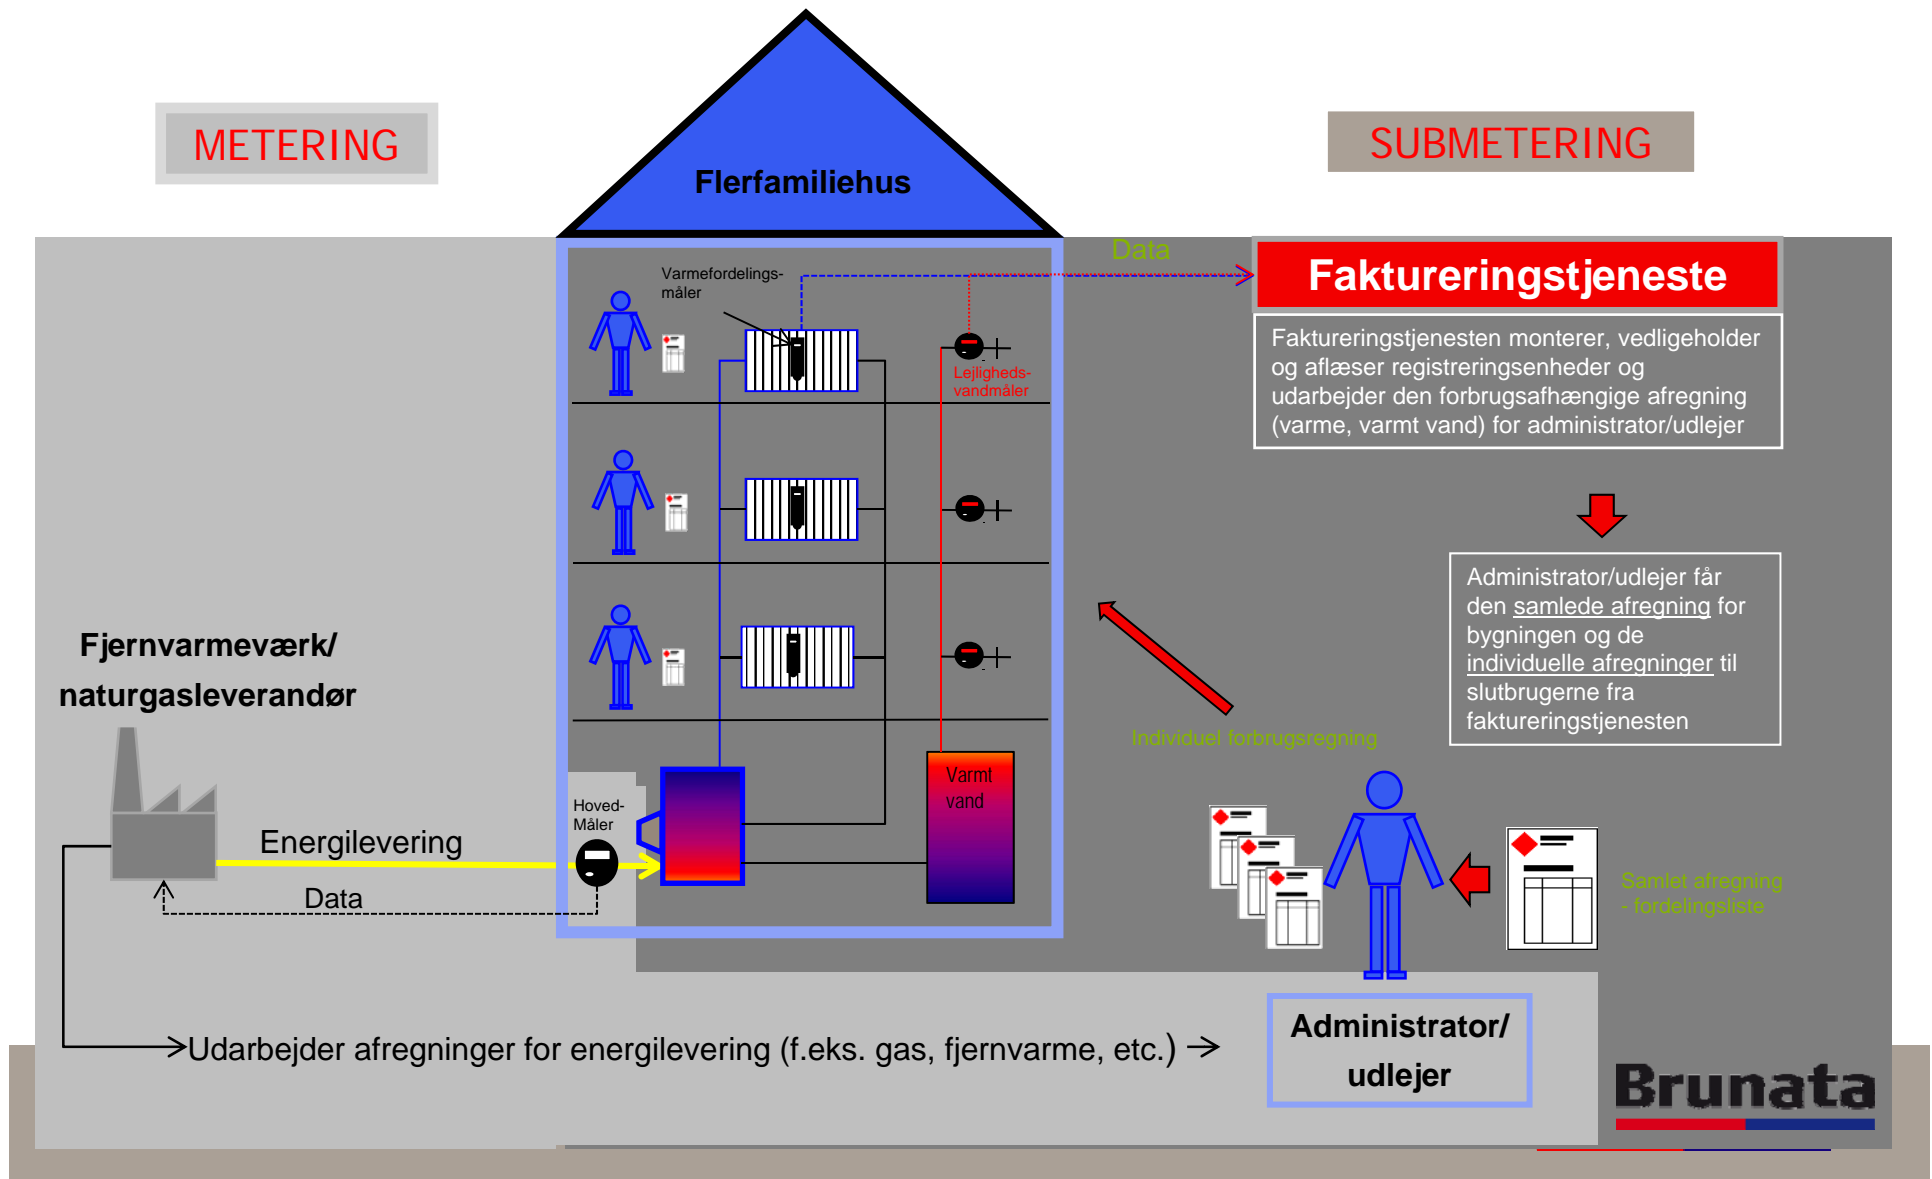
METERING

Flerfamiliehus

SUBMETERING

Data

Faktureringstjeneste

Faktureringstjenesten monterer, vedligeholder og aflæser registreringsenheder og udarbejder den forbrugsafhængige afregning (varme, varmt vand) for administrator/udlejer

Varmefordelingsmåler

Lejlighedsvandmåler

Administrator/udlejer får den samlede afregning for bygningen og de individuelle afregninger til slutbrugerne fra faktureringstjenesten

Fjernvarmeværk/ naturgasleverandør

Individuel forbrugsregning

Hoved-Måler

Varmt vand

Energilevering

Data

Samlet afregning - fordelingsliste

Udarbejder afregninger for energilevering (f.eks. gas, fjernvarme, etc.)

Administrator/ udlejer

Brunata